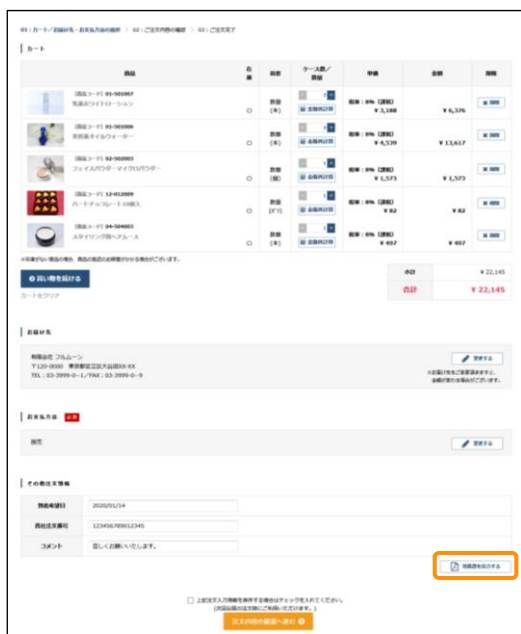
01：カート／お届け先・お支払方法の選択 ＞ 02：ご注文内容の確認 ＞ 03：ご注文完了

カート

| | 商品 | 在庫 | 単位 | ケース数／数量 | 単価 | 金額 | 削除 |
|---|---|---|---|---|---|---|---|
| | 【商品コード】01-501007 化粧水ワイトローション | ○ | 数量（本） | 2 金額再計算 | 税率：8%（課税）¥ 3,188 | ¥ 6,376 | 削除 |
| | 【商品コード】01-501006 美容液オイルウォーター | ○ | 数量（本） | 3 金額再計算 | 税率：8%（課税）¥ 4,539 | ¥ 13,617 | 削除 |
| | 【商品コード】02-502003 フェイスパウダー・マイクロパウダー | ○ | 数量（本） | 1 金額再計算 | 税率：8%（課税）¥ 1,573 | ¥ 1,573 | 削除 |
| | 【商品コード】12-012009 ハートチョコレート10個入 | ○ | 数量（ｹｰｽ） | 1 金額再計算 | 税率：8%（課税）¥ 82 | ¥ 82 | 削除 |
| | 【商品コード】04-504003 スタイリング用ヘアムース | ○ | 数量（本） | 1 金額再計算 | 税率：8%（課税）¥ 497 | ¥ 497 | 削除 |

※在庫が少ない場合の場合、商品の発送のお時間がかかる場合がございます。

買い物を続ける

カートをクリア

| 小計 | ¥ 22,145 |
|---|---|
| 合計 | ¥ 22,145 |

お届け先

有限会社 フルムーン
〒120-0000 東京都足立区大谷田XX-XX
TEL：03-3999-0-1／FAX：03-3999-0-9

変更する

※お届け先をご変更頂きますと、金額が異なる場合がございます。

お支払方法 必須

掛売

変更する

その他注文情報

| 到着希望日 | 2020/01/14 |
|---|---|
| 貴社注文番号 | 123456789012345 |
| コメント | 宜しくお願いいたします。 |

見積書を出力する

上記注文入力情報を保存する場合はチェックを入れてください。（次回以降の注文時にご利用いただけます。）

注文内容の確認へ進む